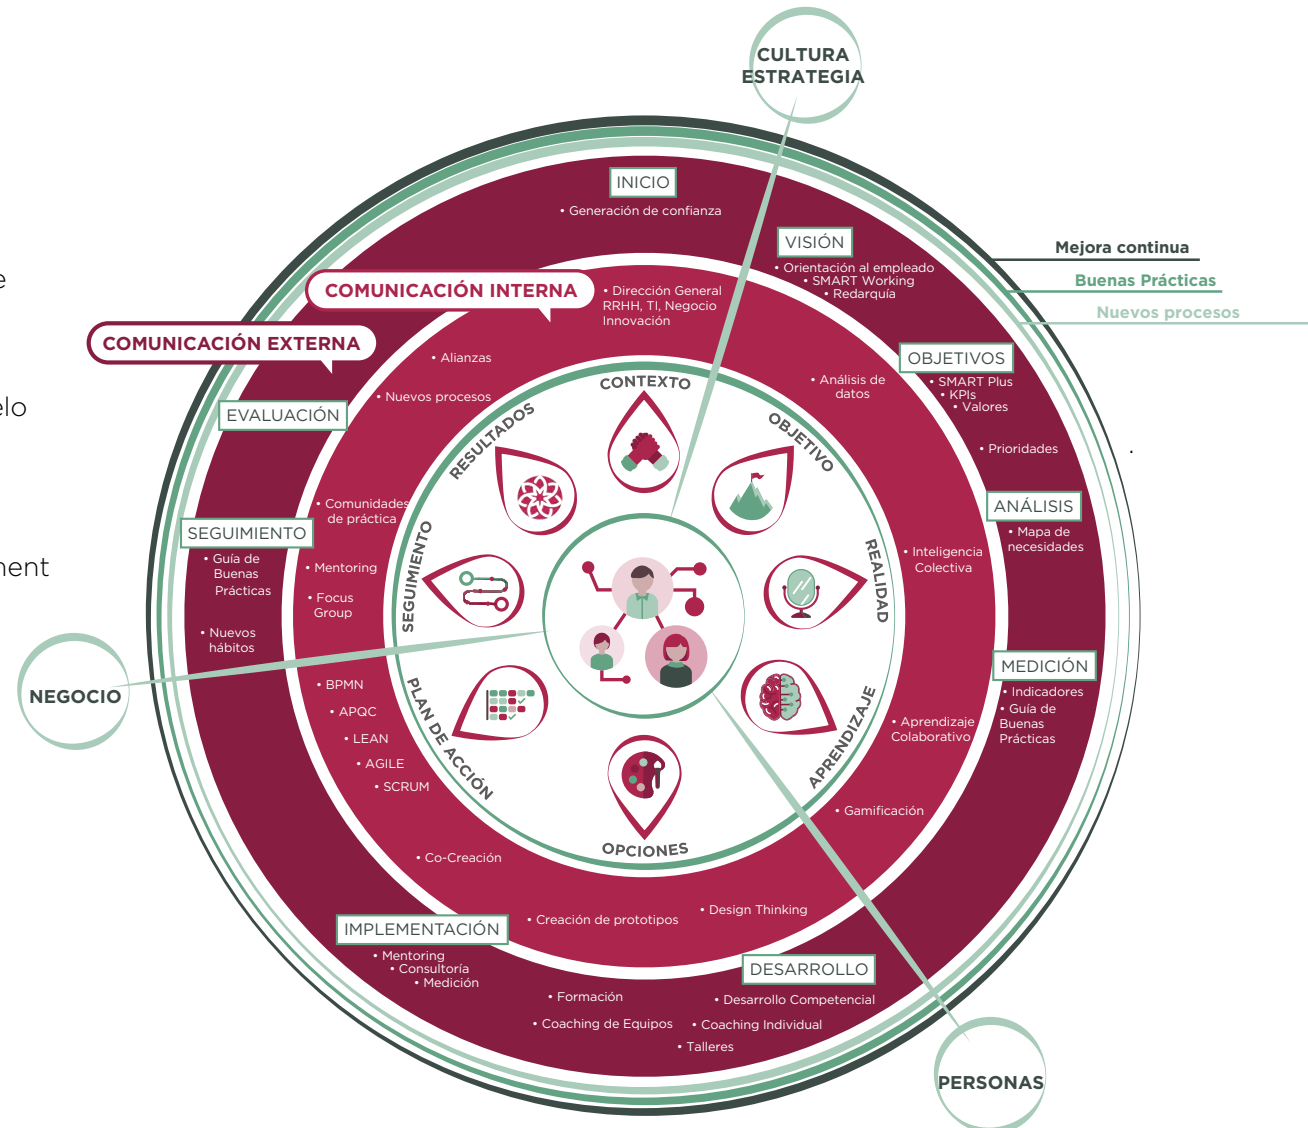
e

elo

nent

CULTURA
ESTRATEGIA

Mejora continua
Buenas Prácticas
Nuevos procesos

INICIO
• Generación de confianza

VISIÓN
• Orientación al empleado
• SMART Working
• Redarquía

COMUNICACIÓN INTERNA
• Dirección General RRHH, TI, Negocio Innovación

COMUNICACIÓN EXTERNA

• Alianzas
• Nuevos procesos

EVALUACIÓN

OBJETIVOS
• SMART Plus
• KPIs
• Valores
• Análisis de datos
• Prioridades

ANÁLISIS
• Mapa de necesidades

CONTEXTO
OBJETIVO
REALIDAD
APRENDIZAJE
OPCIONES
PLAN DE ACCIÓN
SEGUIMIENTO
RESULTADOS

• Comunidades de práctica

SEGUIMIENTO
• Guía de Buenas Prácticas
• Nuevos hábitos

• Mentoring
• Focus Group

• Inteligencia Colectiva

NEGOCIO

MEDICIÓN
• Indicadores
• Guía de Buenas Prácticas

• BPMN
• APQC
• LEAN
• AGILE
• SCRUM

• Aprendizaje Colaborativo

• Gamificación

• Co-Creación

• Creación de prototipos
• Design Thinking

IMPLEMENTACIÓN
• Mentoring
• Consultoría
• Medición

DESARROLLO
• Formación
• Desarrollo Competencial
• Coaching de Equipos
• Coaching Individual
• Talleres

PERSONAS